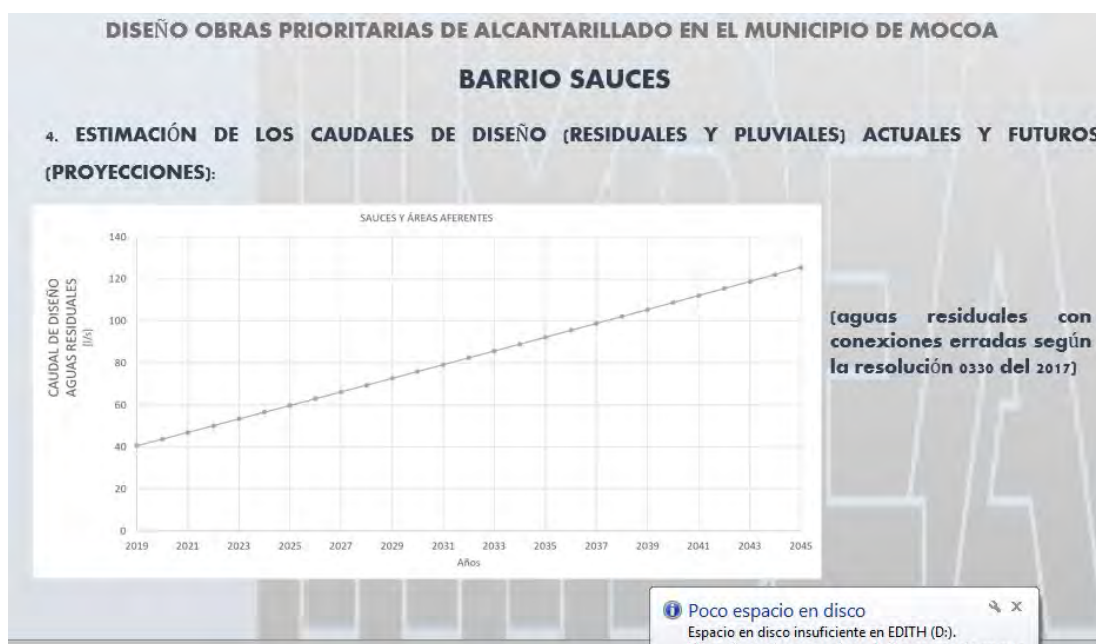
DISEÑO OBRAS PRIORITARIAS DE ALCANTARILLADO EN EL MUNICIPIO DE MOCOA

BARRIO SAUCES

4. ESTIMACIÓN DE LOS CAUDALES DE DISEÑO (RESIDUALES Y PLUVIALES) ACTUALES Y FUTUROS (PROYECCIONES):

SAUCES Y ÁREAS AFERENTES

CAUDAL DE DISEÑO AGUAS RESIDUALES (l/s)

140
120
100
80
60
40
20
0

2019 2021 2023 2025 2027 2029 2031 2033 2035 2037 2039 2041 2043 2045

Años

(aguas residuales con conexiones erradas según la resolución 0330 del 2017)

Poco espacio en disco
Espacio en disco insuficiente en EDITH (D:).